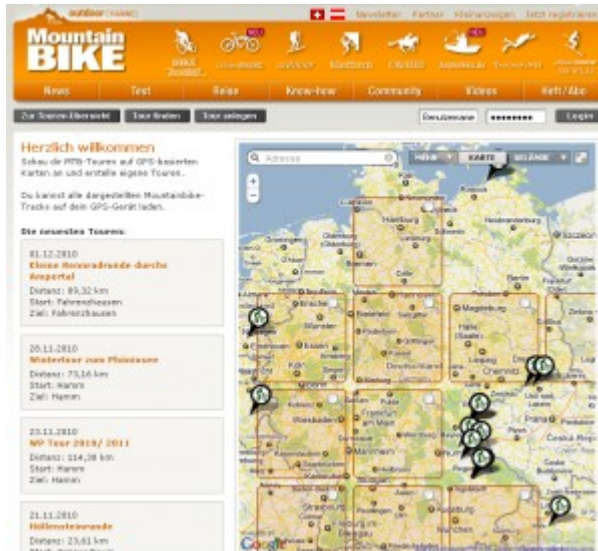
outdoor

Newsletter Partner Kleinanzeigen Jetzt registrieren

Mountain BIKE

News Test Reise Know-how Community Videos Heft / Abo

Zur Touren-Übersicht Tour finden Tour anlegen

Benutzername •••••••• Login

Herzlich willkommen

Schau dir MTB-Touren auf GPS-basierten Karten an und erstelle eigene Touren.

Du kannst alle dargestellten Mountainbike-Tracks auf dein GPS-Gerät laden.

Die neuesten Touren:

01.12.2010
Kleine Genussrunde durchs Ampertal
Distanz: 89,32 km
Start: Fahrenzhausen
Ziel: Fahrenzhausen

26.11.2010
Wintertour zum Phönixsee
Distanz: 73,16 km
Start: Hamm
Ziel: Hamm

23.11.2010
WP Tour 2010/ 2011
Distanz: 114,38 km
Start: Hamm
Ziel: Hamm

21.11.2010
Höllensteinrunde
Distanz: 23,61 km

Adresse

KARTE GELÄNDE

Hamburg
Magdeburg
Leipzig
Chemnitz
Frankfurt am Main
Praha
Česká Republika
Augsburg
Google